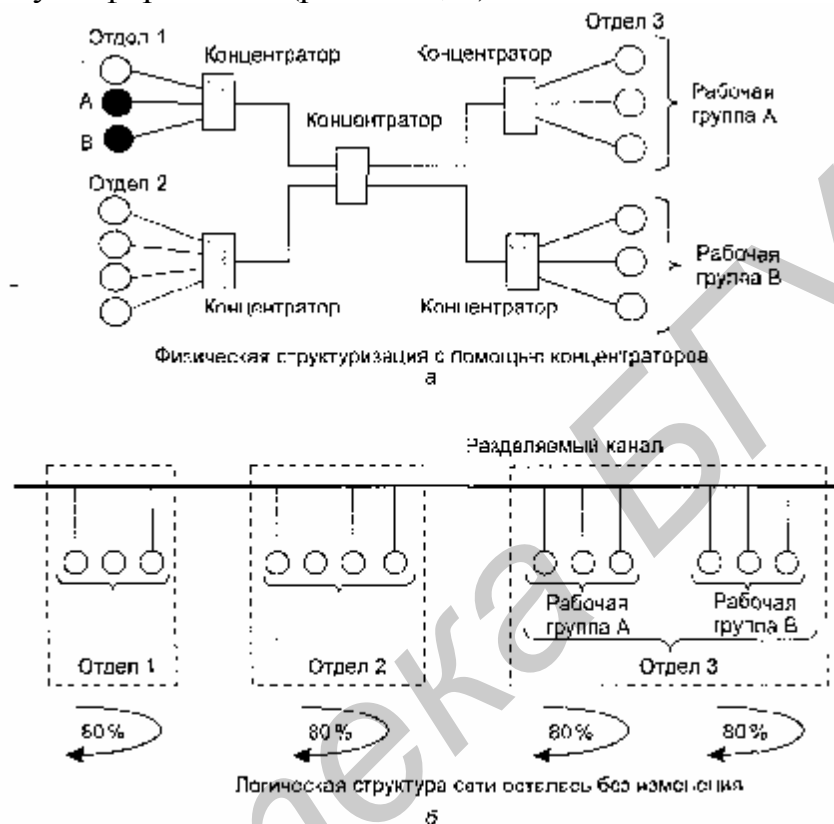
Отдел 1
A
B
Концентратор
Концентратор
Отдел 3
Рабочая группа А
Концентратор
Отдел 2
Рабочая группа В
Концентратор
Концентратор
Физическая структуризация с помощью концентраторов
а

Разделяемый канал
Рабочая группа А
Рабочая группа В
Отдел 1
Отдел 2
Отдел 3
80%
80%
80%
80%
Логическая структура сети осталась без изменения
б